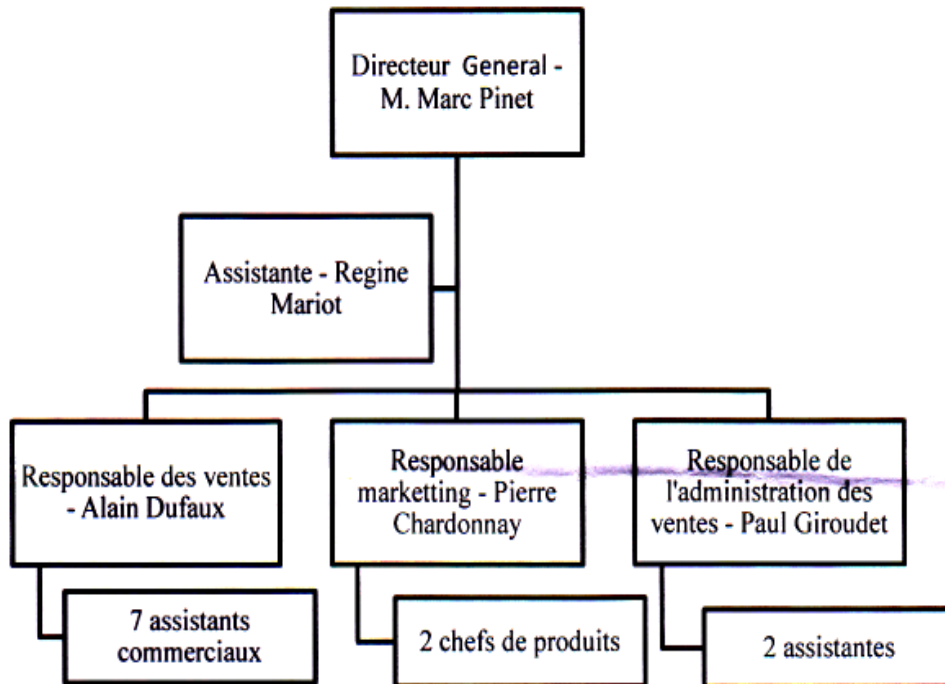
Directeur General - M. Marc Pinet

Assistante - Regine Mariot

Responsable des ventes - Alain Dufaux

7 assistants commerciaux

Responsable marketting - Pierre Chardonnay

2 chefs de produits

Responsable de l'administration des ventes - Paul Giroudet

2 assistantes